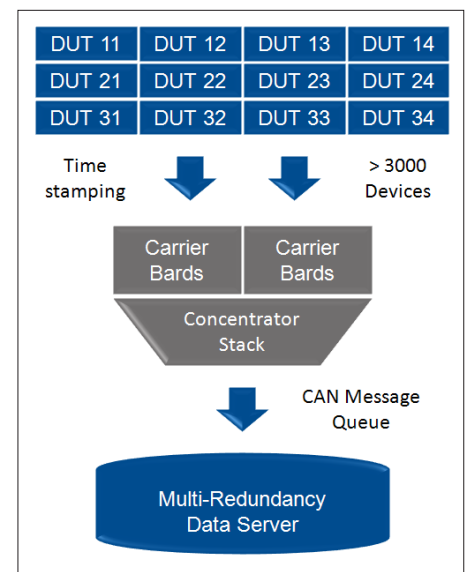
| DUT 11 | DUT 12 | DUT 13 | DUT 14 |
|---|---|---|---|
| DUT 21 | DUT 22 | DUT 23 | DUT 24 |
| DUT 31 | DUT 32 | DUT 33 | DUT 34 |

Time stamping

> 3000 Devices

Carrier Bards

Carrier Bards

Concentrator Stack

CAN Message Queue

Multi-Redundancy Data Server